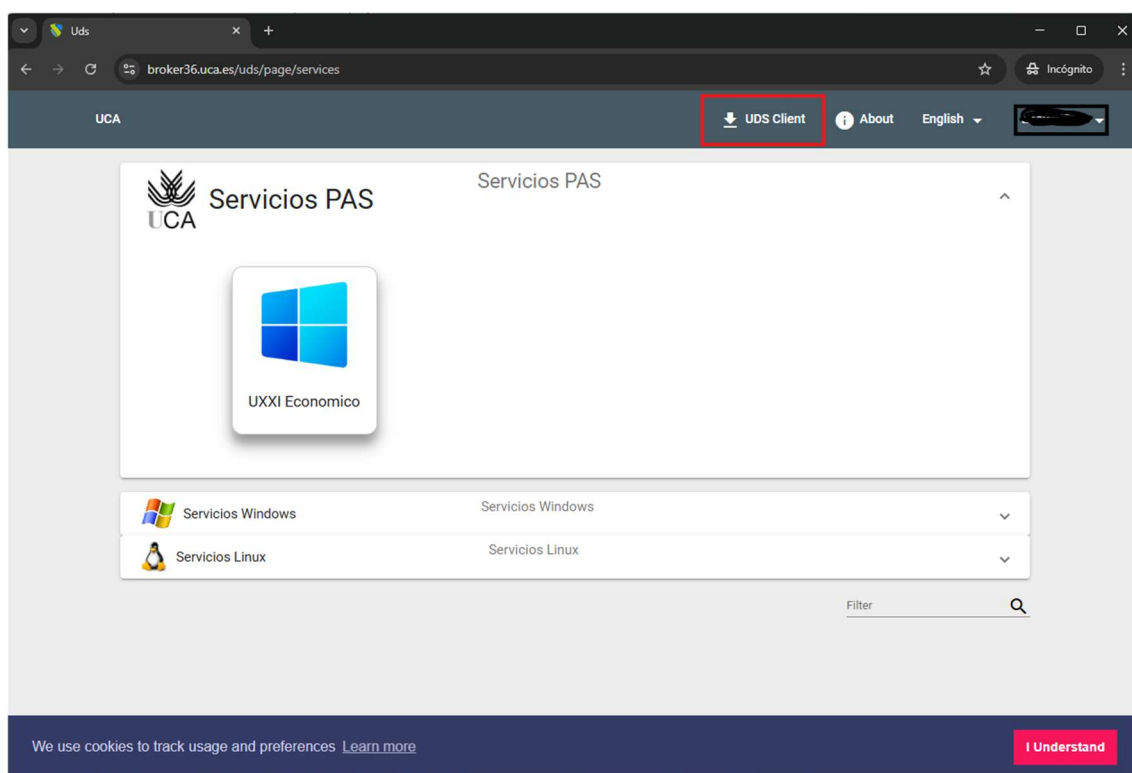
Uds
broker36.uca.es/uds/page/services
Incógnito

UCA
UDS Client
About
English

UCA
Servicios PAS
Servicios PAS

UXXI Economico

Servicios Windows
Servicios Windows

Servicios Linux
Servicios Linux

Filter

We use cookies to track usage and preferences Learn more
I Understand